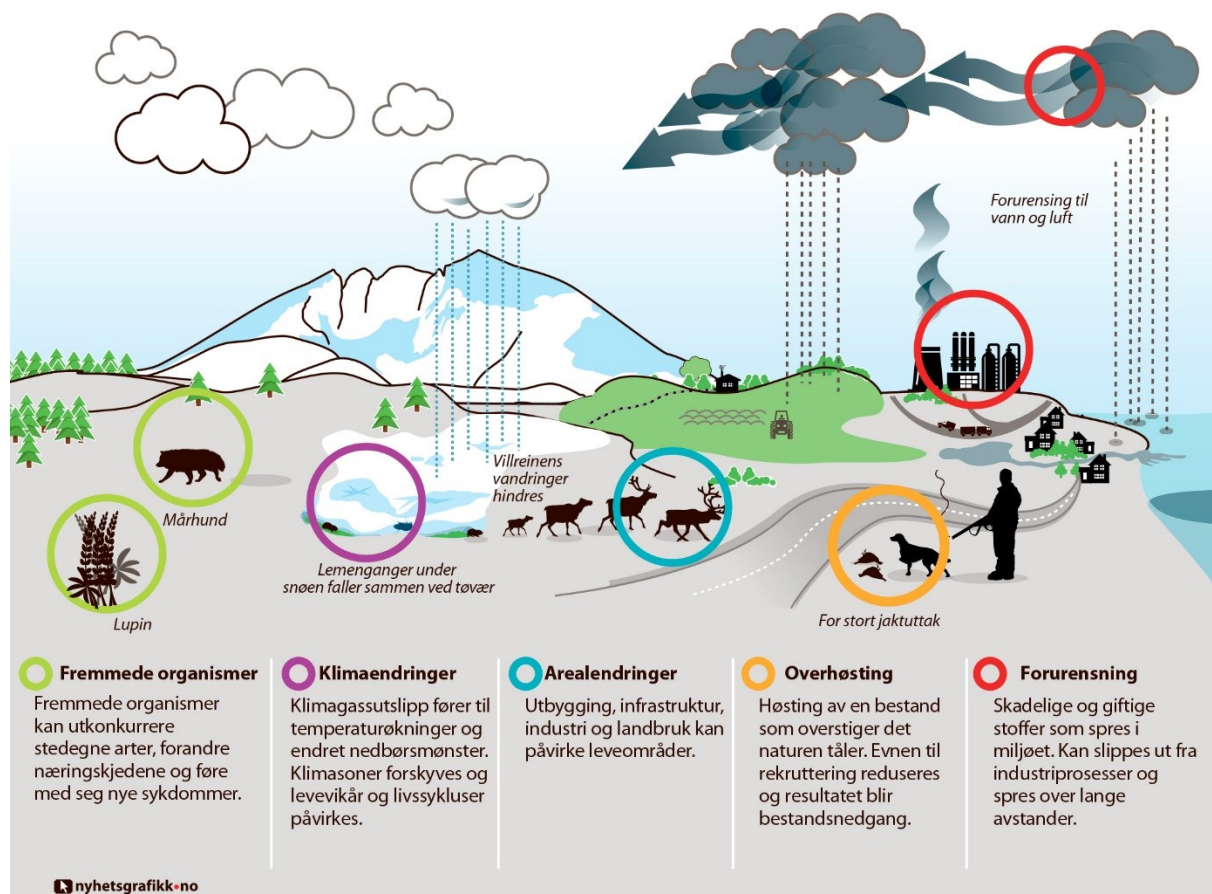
Forurensing til vann og luft

Villreinens vandringer hindres

Mårhund

Lemenganger under snøen faller sammen ved tøvær

Lupin

For stort jaktuttak

Fremmede organismer
Fremmede organismer kan utkonkurrere stedegne arter, forandre næringskjedene og føre med seg nye sykdommer.

Klimaendringer
Klimagassutslipp fører til temperaturøkninger og endret nedbørsmønster. Klimasoner forskyves og levevikår og livssykluser påvirkes.

Arealendringer
Utbygging, infrastruktur, industri og landbruk kan påvirke leveområder.

Overhøsting
Høsting av en bestand som overstiger det naturen tåler. Evnen til rekruttering reduseres og resultatet blir bestandsnedgang.

Forurensning
Skadelige og giftige stoffer som spres i miljøet. Kan slippes ut fra industriprosesser og spres over lange avstander.

nyhetsgrafikk.no